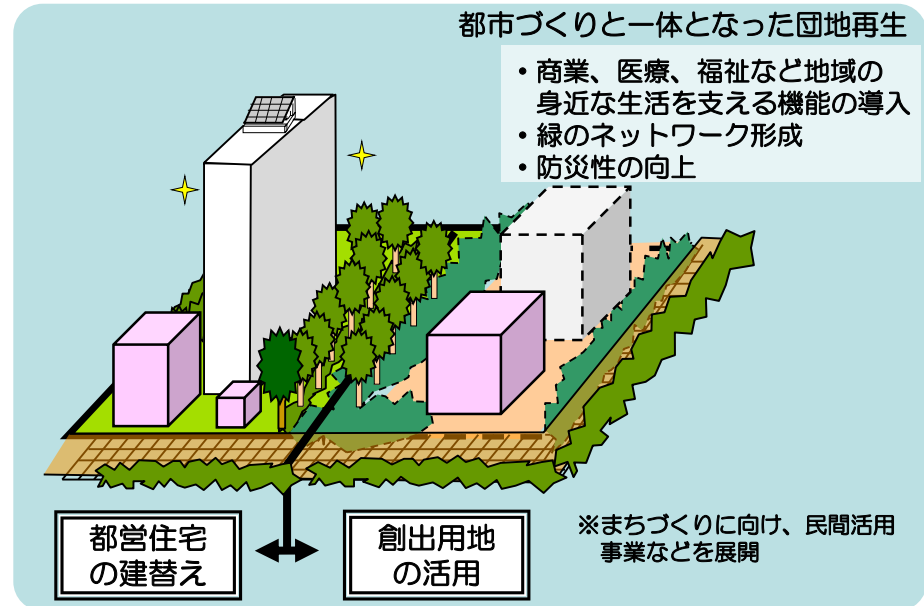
都市づくりと一体となった団地再生

• 商業、医療、福祉など地域の身近な生活を支える機能の導入
• 緑のネットワーク形成
• 防災性の向上

都営住宅の建替え

創出用地の活用

※まちづくりに向け、民間活用事業などを展開